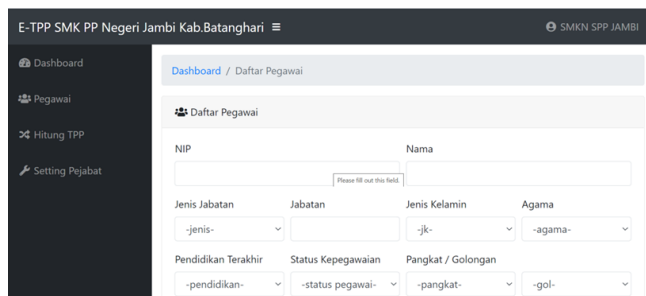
E-TPP SMK PP Negeri Jambi Kab.Batanghari ≡

SMKN SPP JAMBI

Dashboard

Pegawai

Hitung TPP

Setting Pejabat

Dashboard / Daftar Pegawai

Daftar Pegawai

NIP

Please fill out this field.

Nama

Jenis Jabatan

-jenis-

Jabatan

Jenis Kelamin

-jk-

Agama

-agama-

Pendidikan Terakhir

-pendidikan-

Status Kepegawaian

-status pegawai-

Pangkat / Golongan

-pangkat-

-gol-